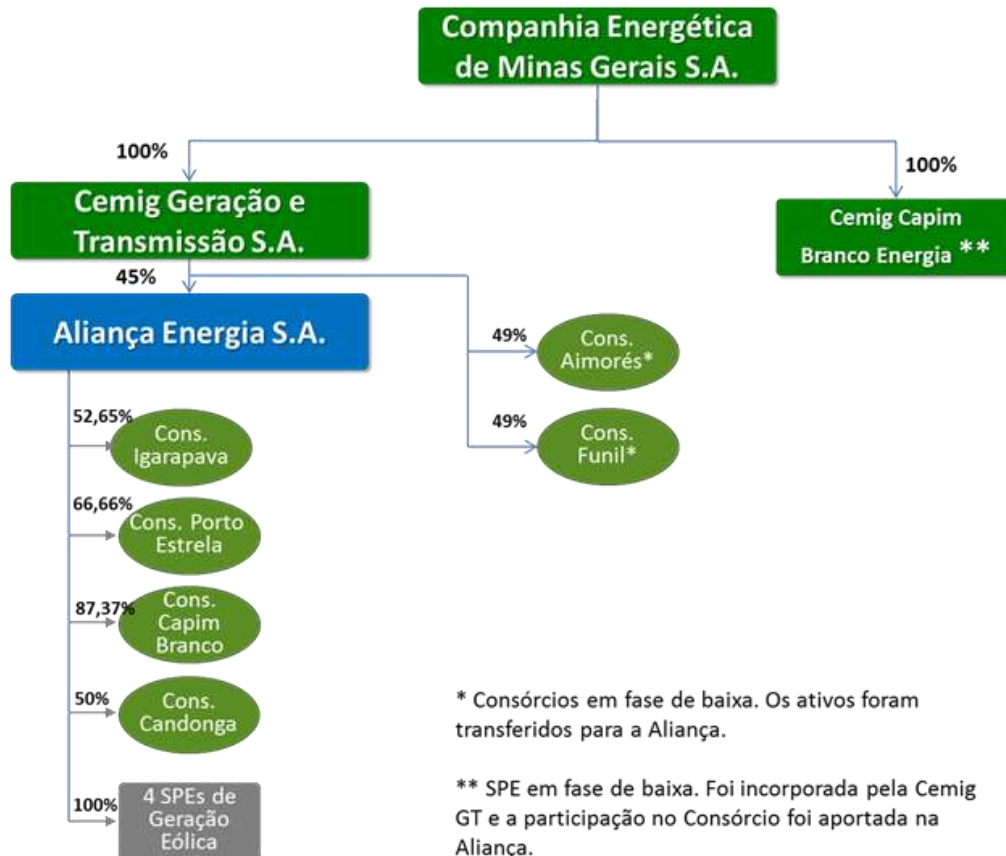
Companhia Energética de Minas Gerais S.A.

100%

100%

Cemig Geração e Transmissão S.A.

Cemig Capim Branco Energia **

45%

Aliança Energia S.A.

49%

Cons. Aimorés*

49%

Cons. Funil*

52,65%

Cons. Igarapava

66,66%

Cons. Porto Estrela

87,37%

Cons. Capim Branco

50%

Cons. Candonga

100%

4 SPEs de Geração Eólica

* Consórcios em fase de baixa. Os ativos foram transferidos para a Aliança.

** SPE em fase de baixa. Foi incorporada pela Cemig GT e a participação no Consórcio foi aportada na Aliança.